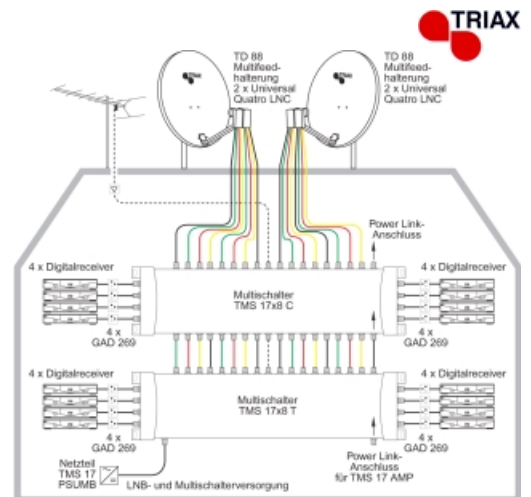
TRIAX

TD 88 Multifeed-halterung 2 x Universal Quatro LNC

TD 88 Multifeed-halterung 2 x Universal Quatro LNC

Power Link-Anschluss

4 x Digitalreceiver

4 x Digitalreceiver

Multischalter TMS 17x8 C

4 x GAD 269

4 x GAD 269

4 x Digitalreceiver

4 x Digitalreceiver

Multischalter TMS 17x8 T

4 x GAD 269

4 x GAD 269

Netzteil TMS 17 PSUMB

LNB- und Multischalterversorgung

Power Link-Anschluss für TMS 17 AMP